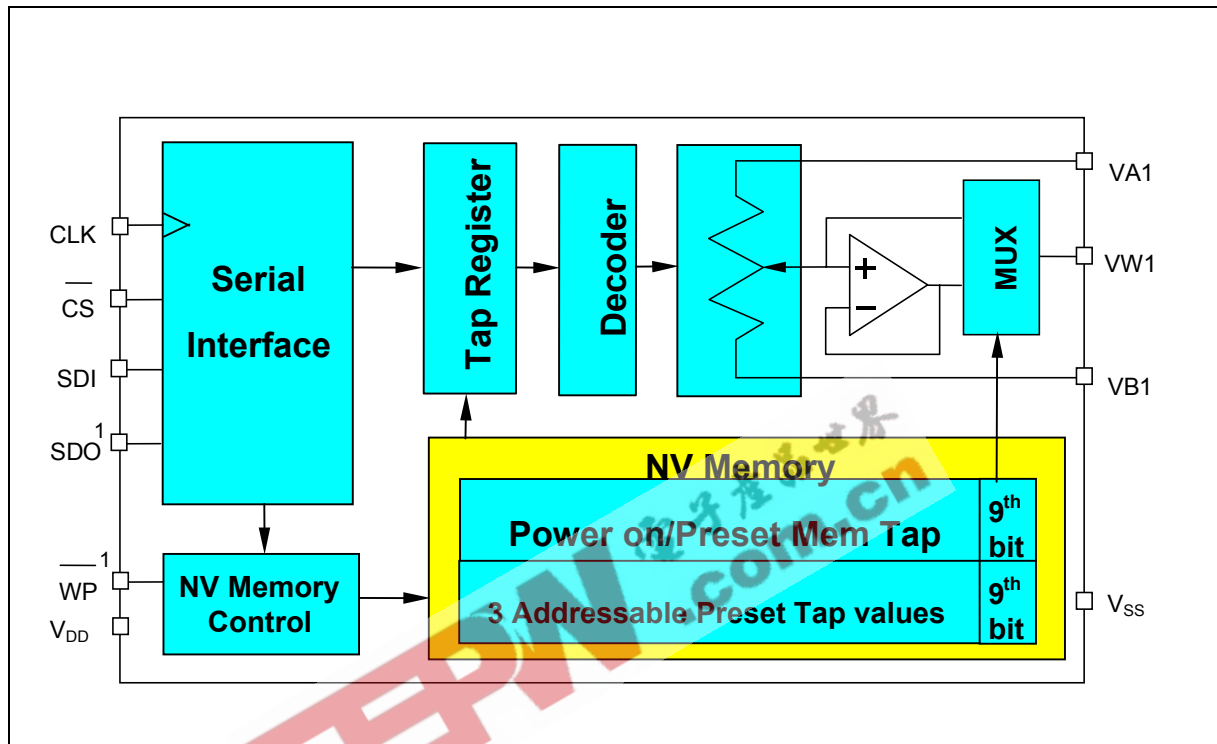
CLK

$\overline{CS}$

SDI

SDO$^1$

$\overline{WP}^1$

$V_{DD}$

Serial Interface

Tap Register

Decoder

+

−

MUX

VA1

VW1

VB1

$V_{SS}$

NV Memory Control

NV Memory

Power on/Preset Mem Tap

9$^{th}$ bit

3 Addressable Preset Tap values

9$^{th}$ bit

EPW

com.cn

电子产品世界